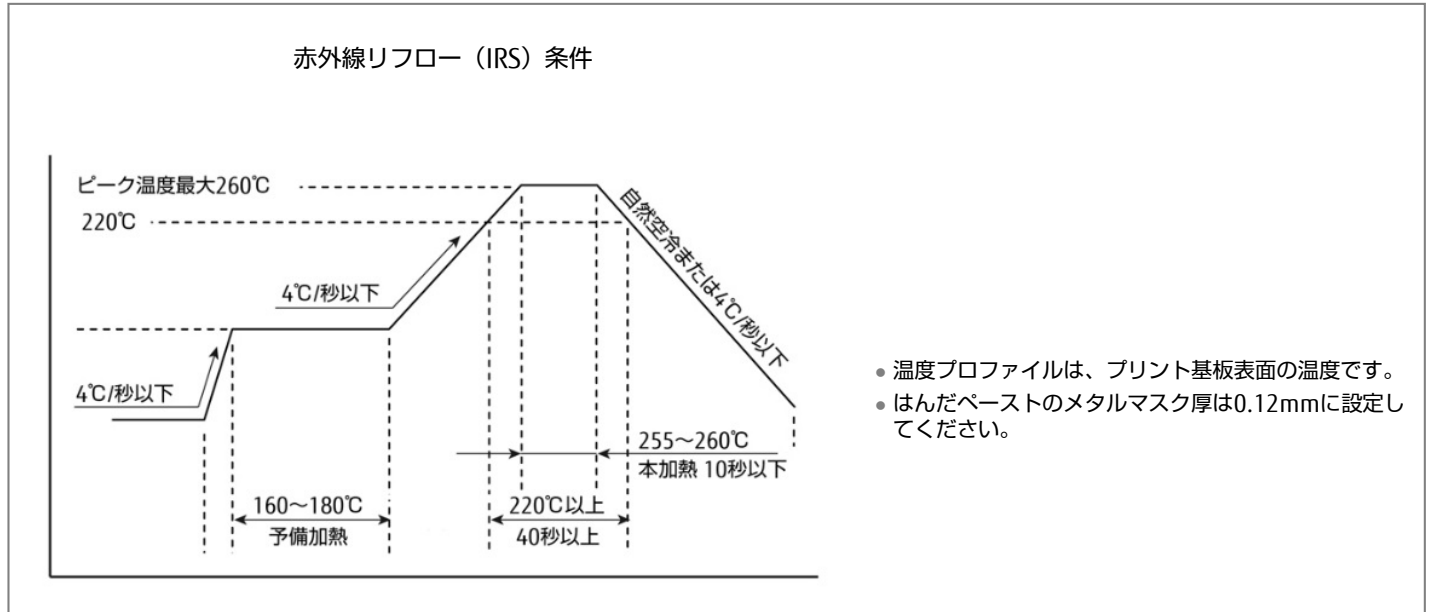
赤外線リフロー（IRS）条件

ピーク温度最大260℃

220℃

4℃/秒以下

4℃/秒以下

自然空冷または4℃/秒以下

255～260℃
本加熱 10秒以下

160～180℃
予備加熱

220℃以上
40秒以上

• 温度プロファイルは、プリント基板表面の温度です。
• はんだペーストのメタルマスク厚は0.12mmに設定してください。